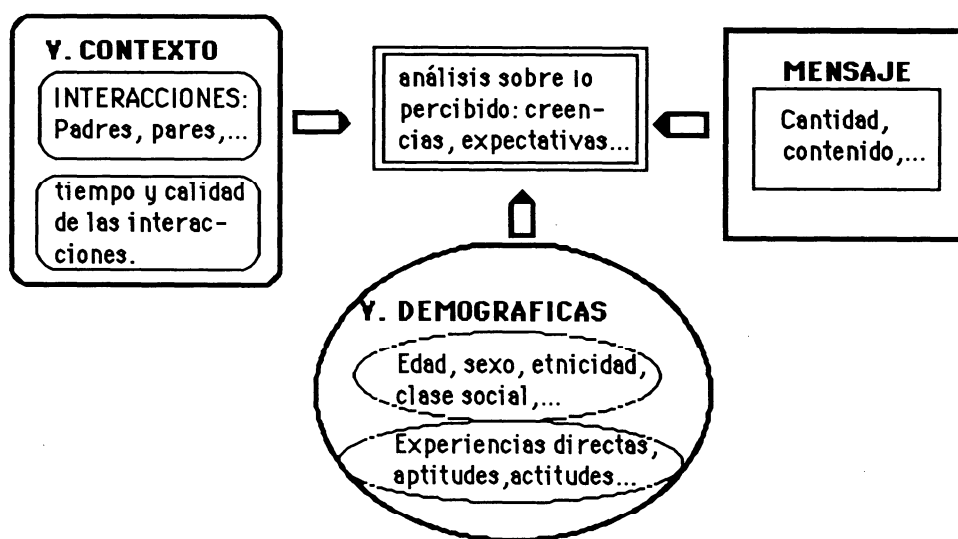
V. CONTEXTO

INTERACCIONES: Padres, pares,...

tiempo y calidad de las interacciones.

análisis sobre lo percibido: creencias, expectativas...

MENSAJE

Cantidad, contenido,...

V. DEMOGRAFICAS

Edad, sexo, etnicidad, clase social,...

Experiencias directas, aptitudes,actitudes...